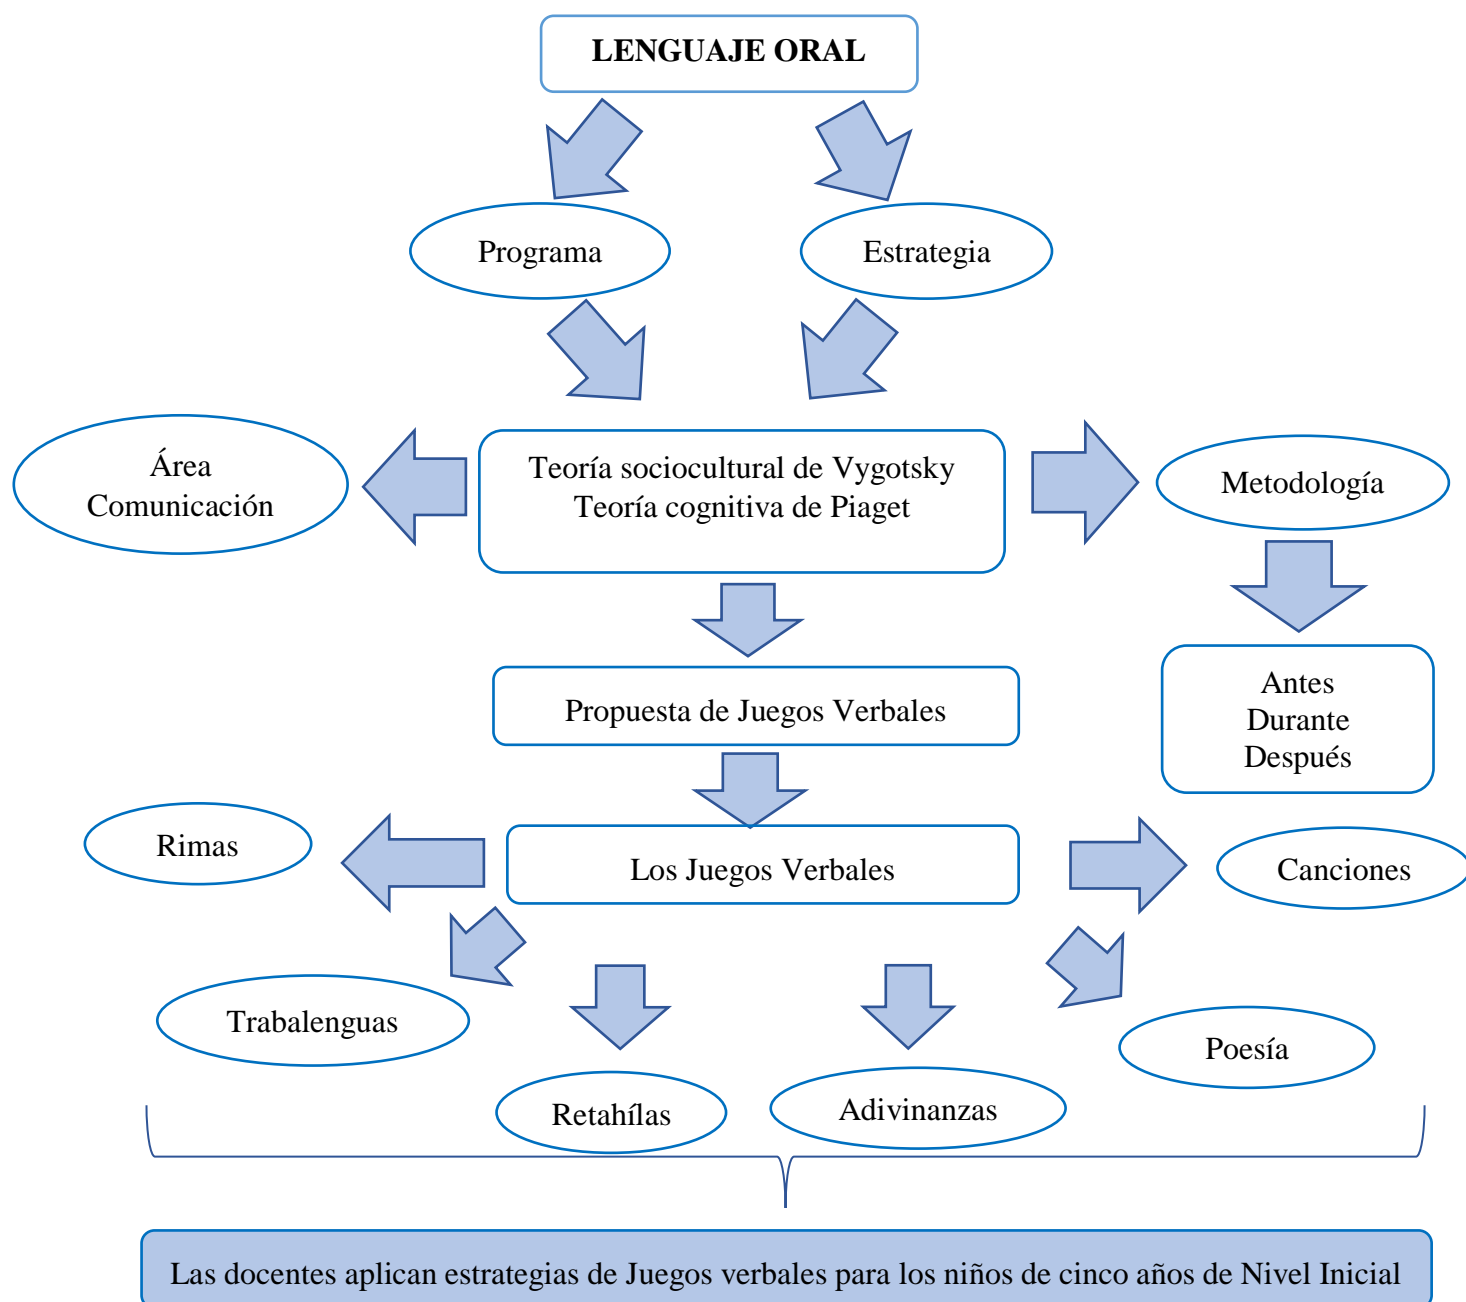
LENGUAJE ORAL

Programa

Estrategia

Área
Comunicación

Teoría sociocultural de Vygotsky
Teoría cognitiva de Piaget

Metodología

Antes
Durante
Después

Propuesta de Juegos Verbales

Rimas

Los Juegos Verbales

Canciones

Trabalenguas

Poesía

Retahílas

Adivinanzas

Las docentes aplican estrategias de Juegos verbales para los niños de cinco años de Nivel Inicial